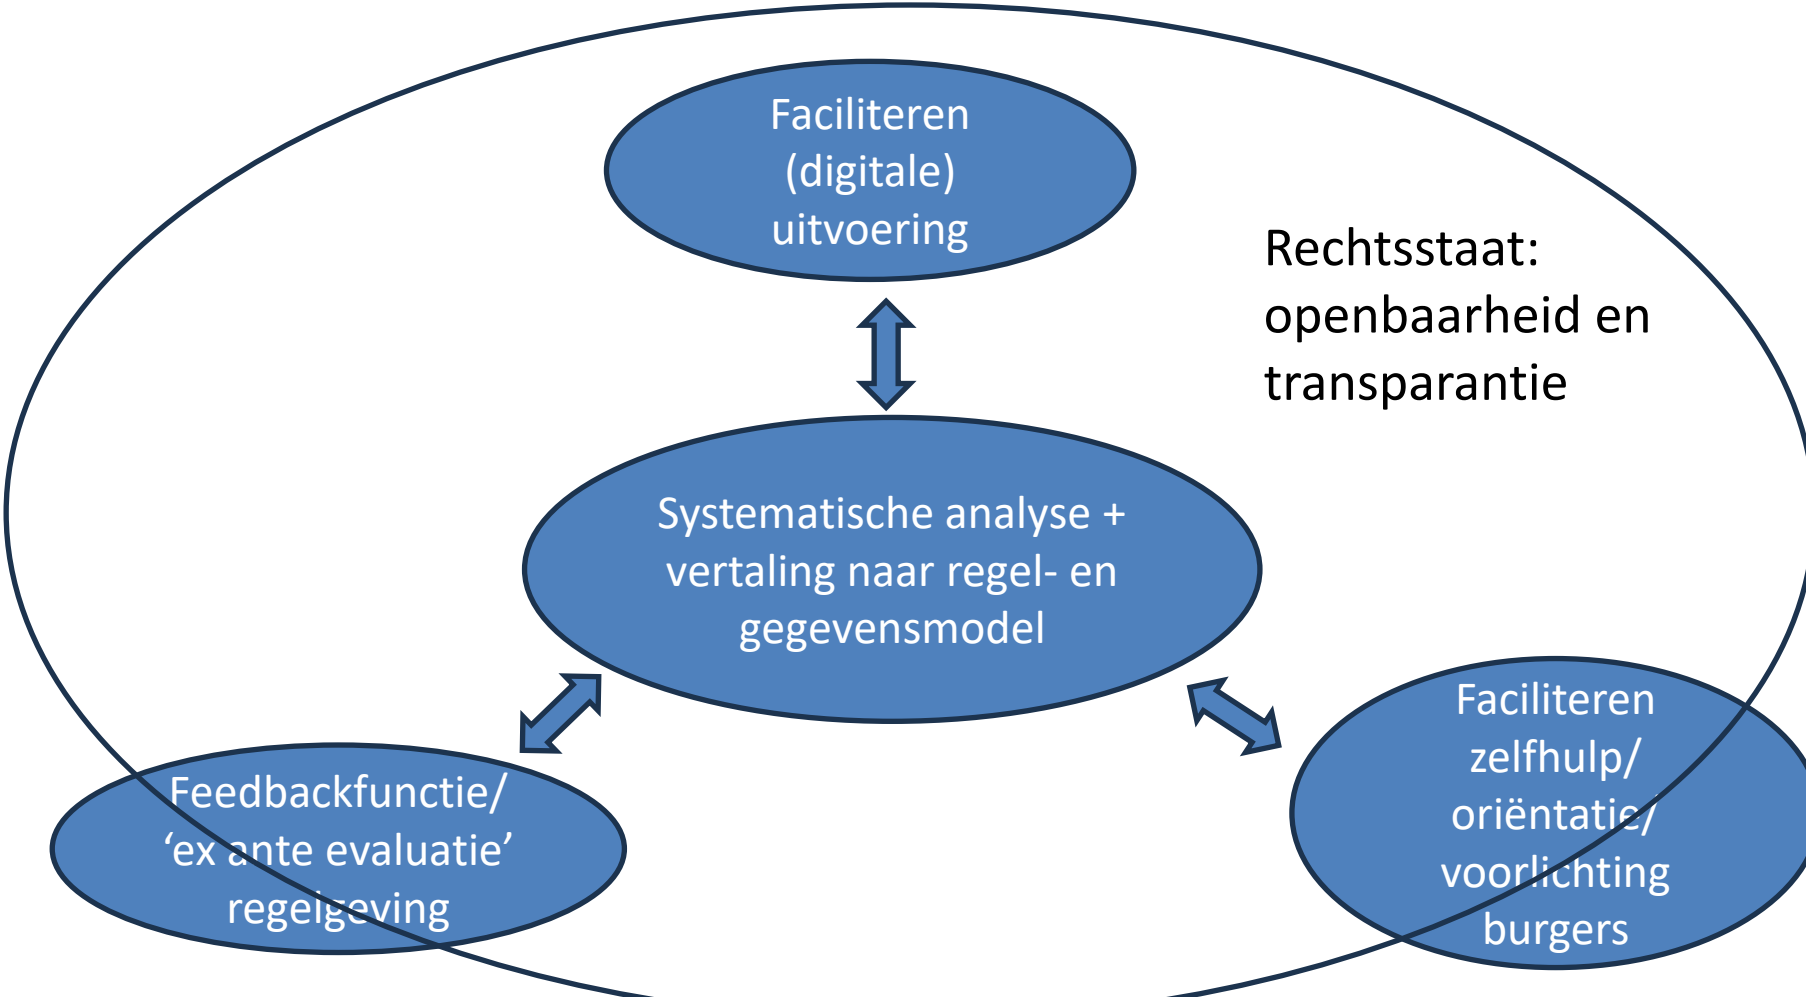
Faciliteren (digitale) uitvoering

Rechtsstaat: openbaarheid en transparantie

Systematische analyse + vertaling naar regel- en gegevensmodel

Feedbackfunctie/ ‘ex ante evaluatie’ regelgeving

Faciliteren zelfhulp/ oriëntatie/ voorlichting burgers